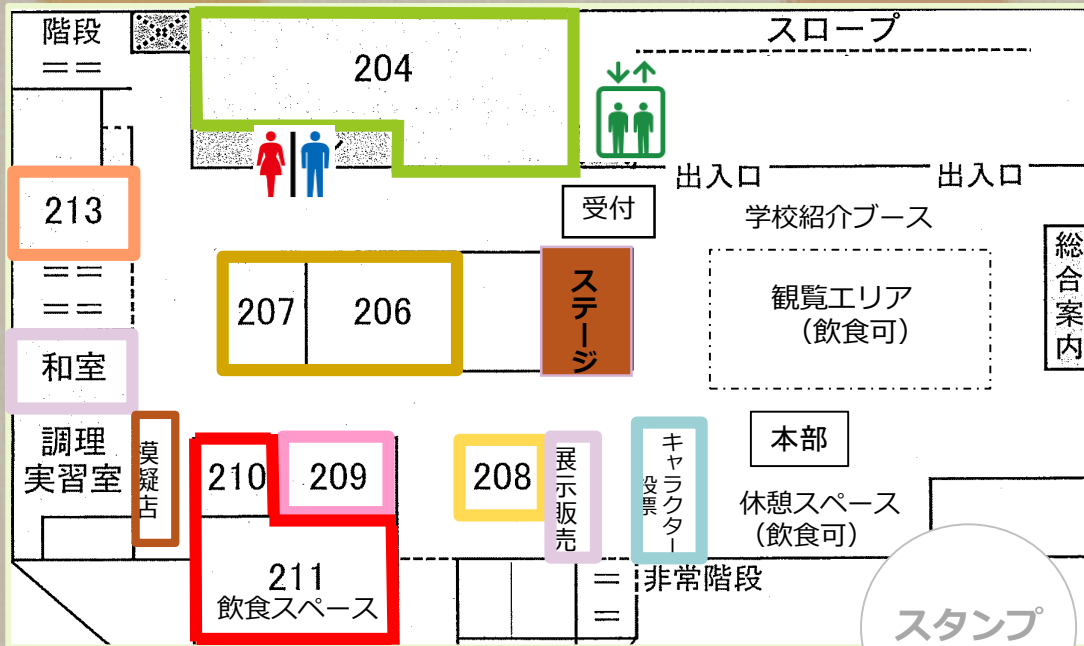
階段

204

スロープ

出入口

出入口

213

受付

学校紹介ブース

総合案内

207

206

ステージ

観覧エリア
（飲食可）

和室

調理実習室

模擬店

210

209

208

展示販売

キャラクター投票

本部

休憩スペース
（飲食可）

211
飲食スペース

非常階段

スタンプ